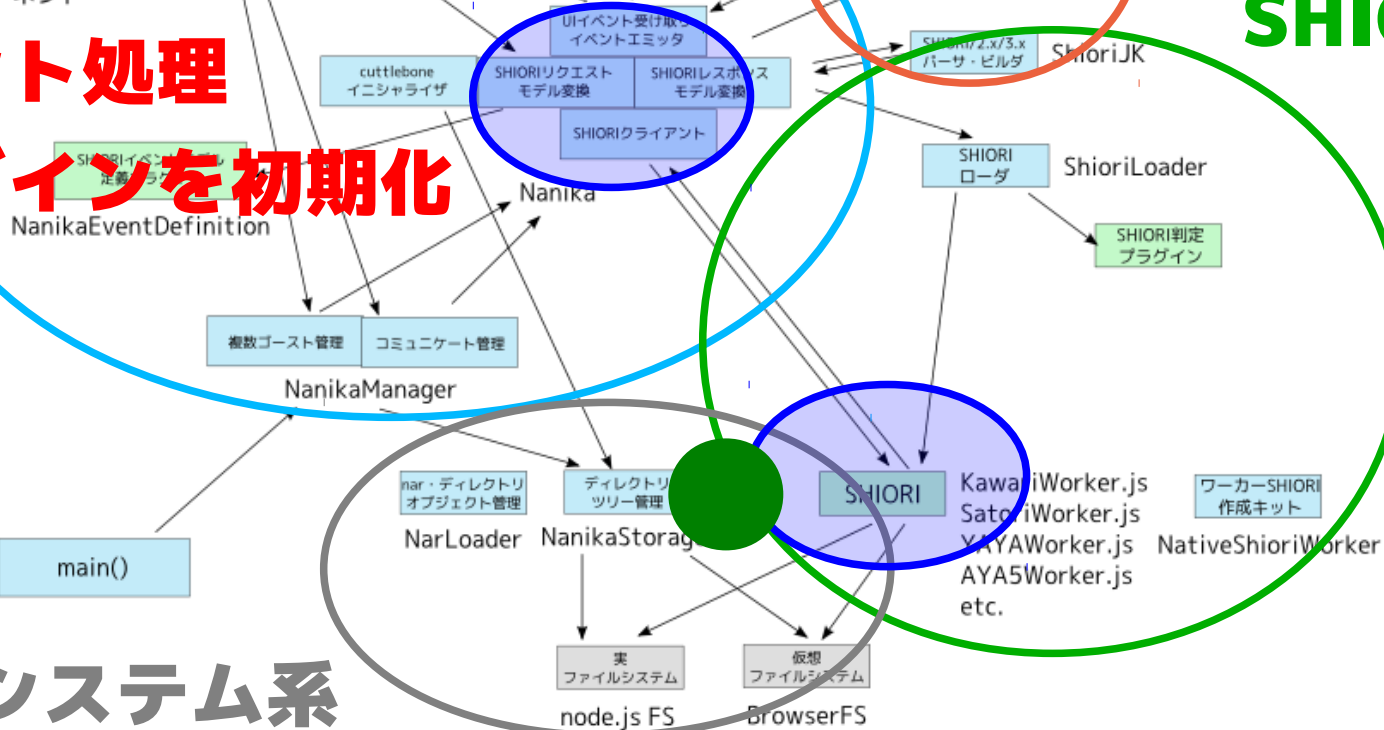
ト処理
インを初期化
SHIO
ステム系

UIイベント受け取り
イベントエミッタ
cuttlebone
イニシャライザ
SHIORIリクエスト
モデル変換
SHIORIレスポンス
モデル変換
SHIORIクライアント
Nanika
SHIORI/2.x/3.x
パーサ・ビルダ
ShioriJK
SHIORIイベン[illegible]
定義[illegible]
NanikaEventDefinition
SHIORI
ローダ
ShioriLoader
SHIORI判定
プラグイン
複数ゴースト管理
コミュニケート管理
NanikaManager
nar・ディレクトリ
オブジェクト管理
NarLoader
ディレクトリ
ツリー管理
NanikaStorag
SHIORI
KawariWorker.js
SatoriWorker.js
YAYAWorker.js
AYA5Worker.js
etc.
ワーカーSHIORI
作成キット
NativeShioriWorker
main()
実
ファイルシステム
node.js FS
仮想
ファイルシステム
BrowserFS